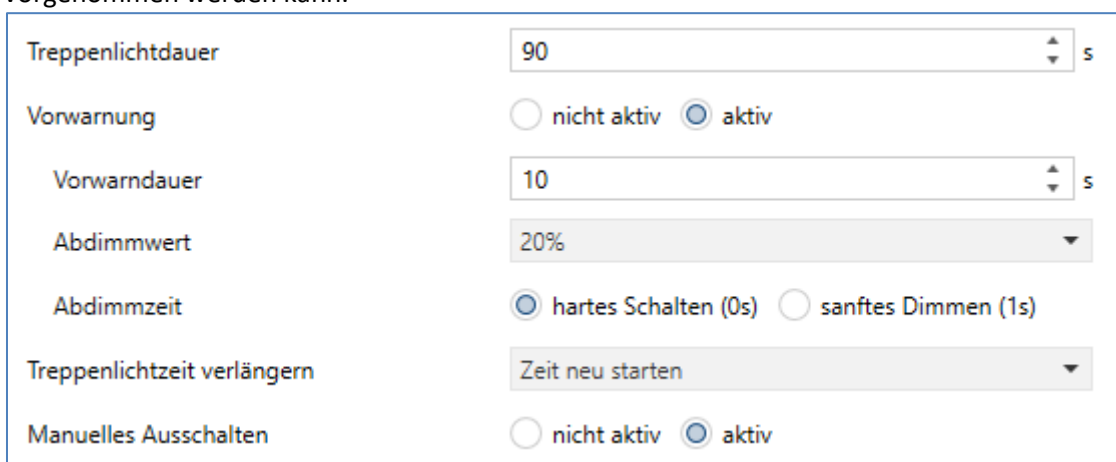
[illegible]

Treppenlichtdauer 90 s

Vorwarnung nicht aktiv aktiv

Vorwarndauer 10 s

Abdimmwert 20%

Abdimmzeit hartes Schalten (0s) sanftes Dimmen (1s)

Treppenlichtzeit verlängern Zeit neu starten

Manuelles Ausschalten nicht aktiv aktiv